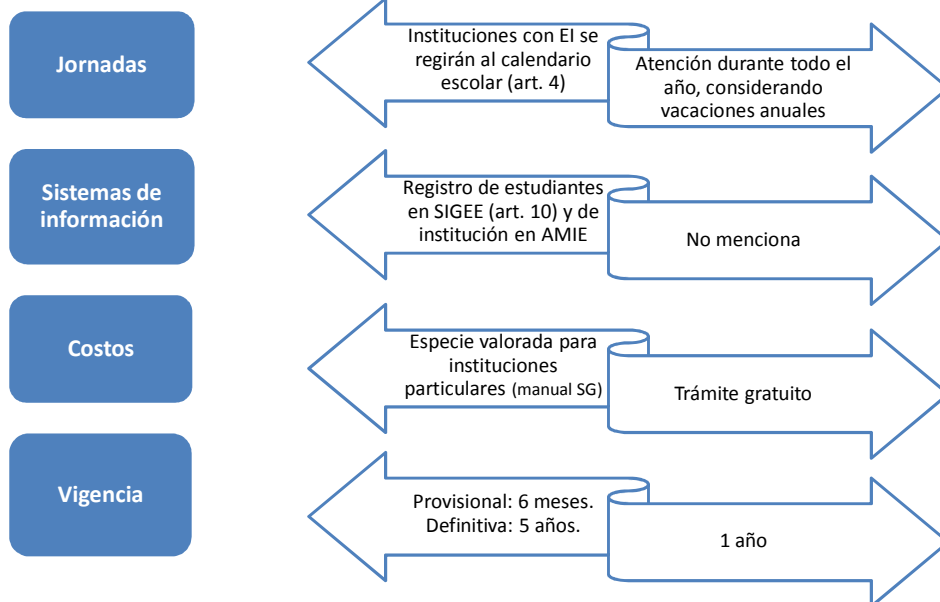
Jornadas

Instituciones con EI se regirán al calendario escolar (art. 4)

Atención durante todo el año, considerando vacaciones anuales

Sistemas de información

Registro de estudiantes en SIGEE (art. 10) y de institución en AMIE

No menciona

Costos

Especie valorada para instituciones particulares (manual SG)

Trámite gratuito

Vigencia

Provisional: 6 meses. Definitiva: 5 años.

1 año